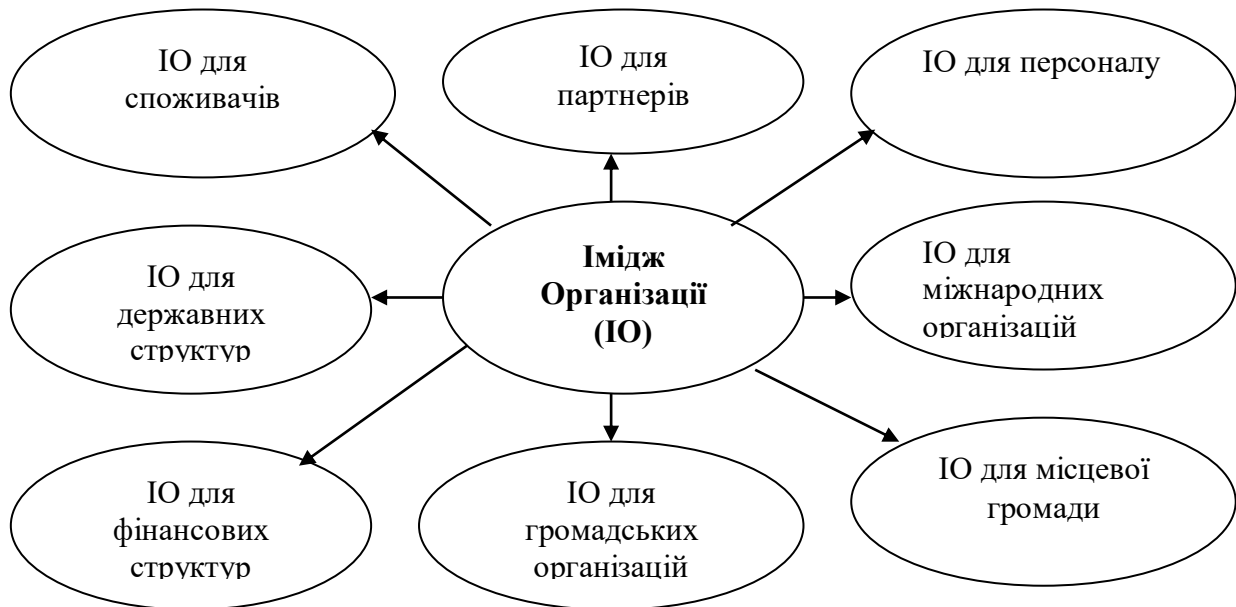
Імідж Організації (ІО)

ІО для споживачів

ІО для партнерів

ІО для персоналу

ІО для державних структур

ІО для міжнародних організацій

ІО для фінансових структур

ІО для громадських організацій

ІО для місцевої громади